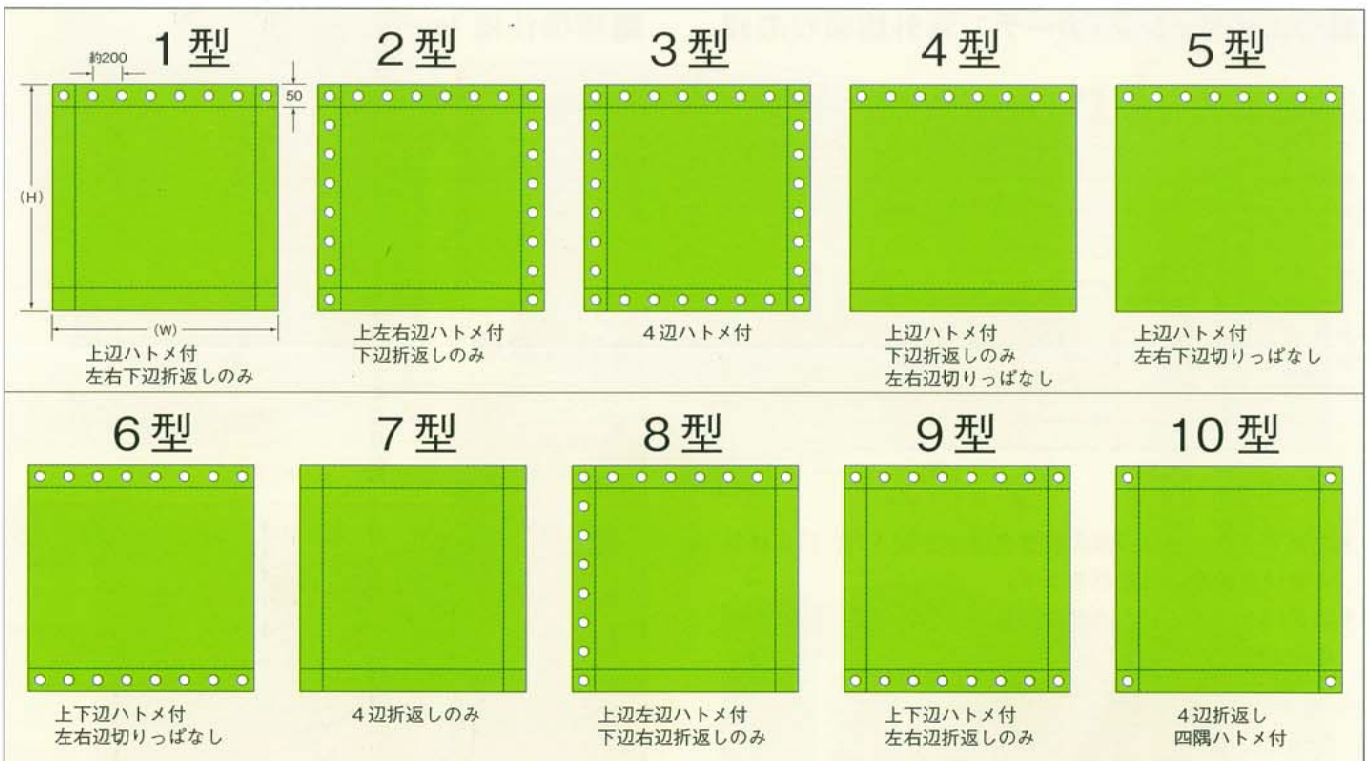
1 型
約200
50
(H)
(W)
上辺ハトメ付
左右下辺折返しのみ

2 型
上左右辺ハトメ付
下辺折返しのみ

3 型
4辺ハトメ付

4 型
上辺ハトメ付
下辺折返しのみ
左右辺切りっぱなし

5 型
上辺ハトメ付
左右下辺切りっぱなし

6 型
上下辺ハトメ付
左右辺切りっぱなし

7 型
4辺折返しのみ

8 型
上辺左辺ハトメ付
下辺右辺折返しのみ

9 型
上下辺ハトメ付
左右辺折返しのみ

10 型
4辺折返し
四隅ハトメ付